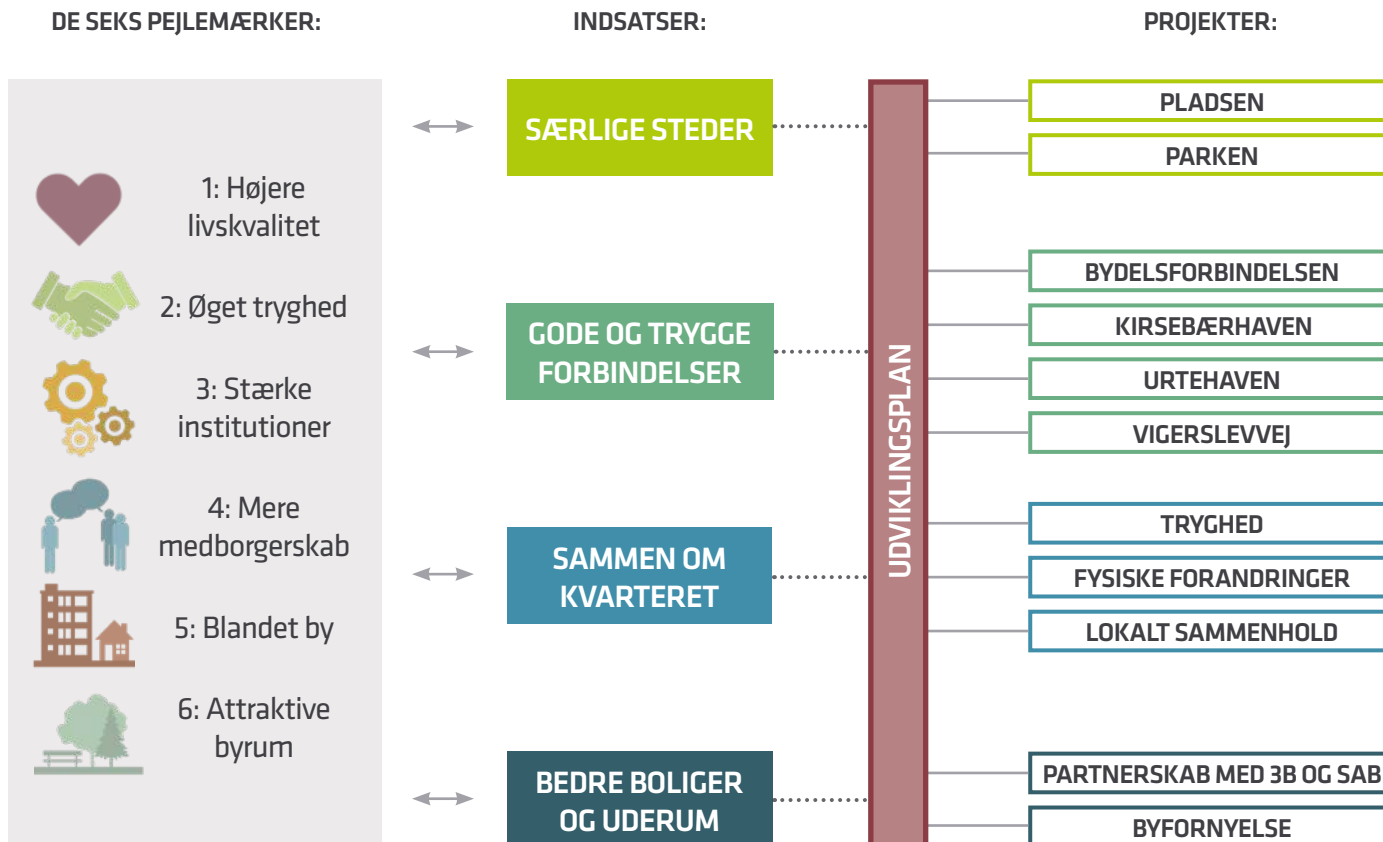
DE SEKS PEJLEMÆRKER:

INDSATSER:

PROJEKTER:

1: Højere livskvalitet

2: Øget tryghed

3: Stærke institutioner

4: Mere medborgerskab

5: Blandet by

6: Attraktive byrum

SÆRLIGE STEDER

GODE OG TRYGGE FORBINDELSER

SAMMEN OM KVARTERET

BEDRE BOLIGER OG UDERUM

UDVIKLINGSPLAN

PLADSEN

PARKEN

BYDELSFORBINDELSEN

KIRSEBÆRHAVEN

URTEHAVEN

VIGERSLEVVEJ

TRYGHED

FYSISKE FORANDRINGER

LOKALT SAMMENHOLD

PARTNERSKAB MED 3B OG SAB

BYFORNYELSE